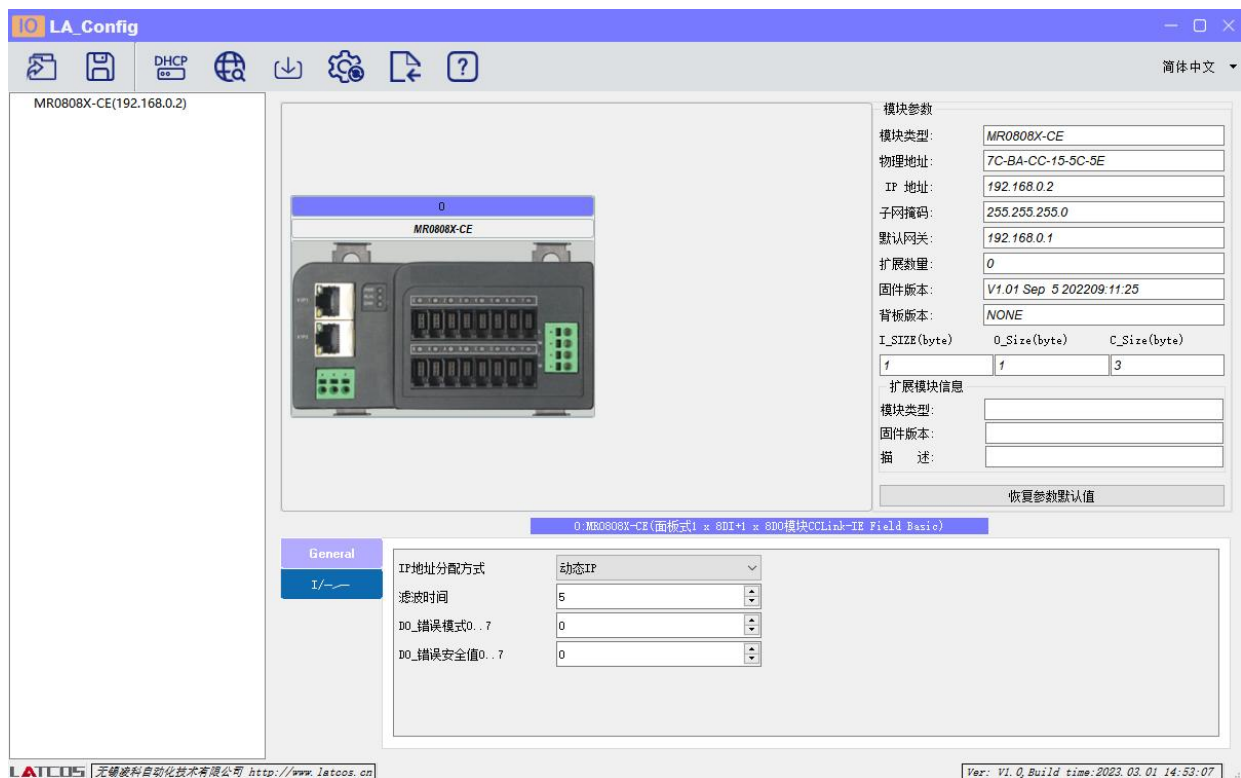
IO LA_Config

DHCP

简体中文

MR0808X-CE(192.168.0.2)

0
MR0808X-CE

模块参数
模块类型: MR0808X-CE
物理地址: 7C-BA-CC-15-5C-5E
IP 地址: 192.168.0.2
子网掩码: 255.255.255.0
默认网关: 192.168.0.1
扩展数量: 0
固件版本: V1.01 Sep 5 202209:11:25
背板版本: NONE
I_SIZE(byte) O_Size(byte) C_Size(byte)
1 1 3
扩展模块信息
模块类型:
固件版本:
描 述:
恢复参数默认值

0:MR0808X-CE(面板式1 x 8DI+1 x 8DO模块CCLink-IE Field Basic)

General
I/—.—

IP地址分配方式 动态IP
滤波时间 5
DO_错误模式0..7 0
DO_错误安全值0..7 0

LATCOS 无锡凌科自动化技术有限公司 http://www.latcos.cn

Ver: V1.0, Build time:2023.03.01 14:53:07